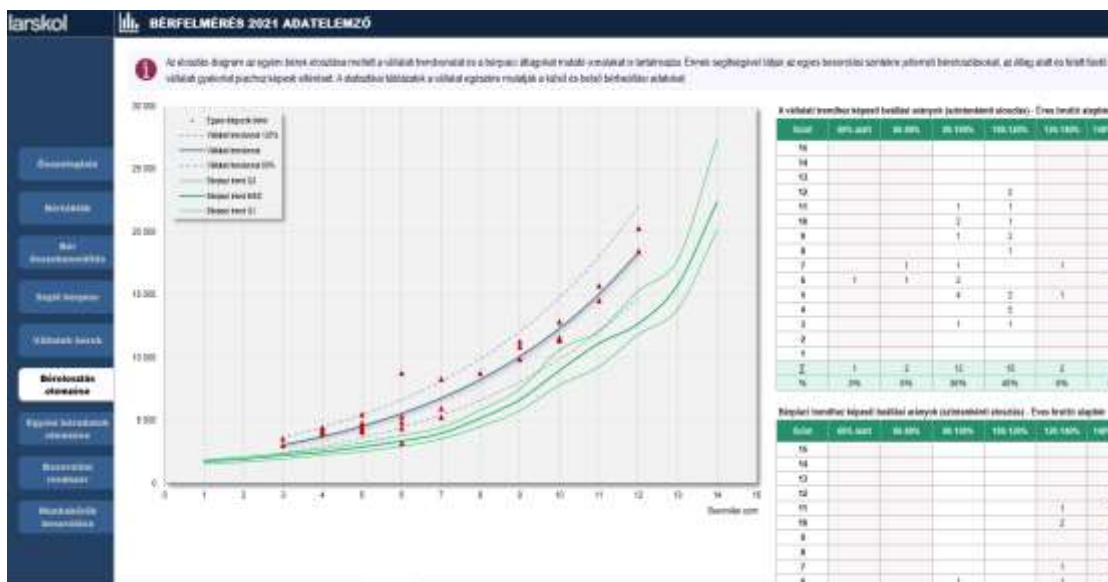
larskol

BÉRFELMÉRÉS 2021 ADATELEMZŐ

Az alábbi diagram az egyéni bérek eloszlása mellett a vállalati trendvonalat és a bérpiaci átlagokat mutató vonalakat is tartalmazza. Ennek segítségével látják az egyes besorolási szinteken jelentő bérkülönbségeket, az átlag alatt és felett fizető vállalati gyakorlat piachoz képesti eltérését. A statisztikai táblázatok a vállalat egészére mutatják a kilógó bérfizetési adatokat.

Összesítések
Bérkülönbségek
Bér összehasonlítás
Bérpiaci helyzet
Vállalati bérek
Béreloszlás elemzése
Egyéni bérszintek elemzése
Besorolási rendszer
Munkakörök besorolása

30 000
25 000
20 000
15 000
10 000
5 000
0

Egyes dolgozók bére
Vállalati trendvonal 120%
Vállalati trendvonal
Vállalati trendvonal 80%
Bérpiaci trend Q3
Bérpiaci trend MED
Bérpiaci trend Q1

0 1 2 3 4 5 6 7 8 9 10 11 12 13 14 15
Besorolási szint

A vállalati trendhez képesti bezűlési arányok (szintenkénti eloszlás) - Éves bruttó alapbér

| Szint | 60% alatt | 60-80% | 80-100% | 100-120% | 120-150% | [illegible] |
|---|---|---|---|---|---|---|
| 15 | | | | | | |
| 14 | | | | | | |
| 13 | | | | | | |
| 12 | | | | 2 | | |
| 11 | | | 1 | 1 | | |
| 10 | | | 2 | 1 | | |
| 9 | | | 1 | 3 | | |
| 8 | | | | 1 | | |
| 7 | | 1 | 1 | | 1 | |
| 6 | 1 | 1 | 2 | | | |
| 5 | | | 4 | 2 | 1 | |
| 4 | | | | 5 | | |
| 3 | | | 1 | 1 | | |
| 2 | | | | | | |
| 1 | | | | | | |
| Σ | 1 | 2 | 12 | 15 | 2 | |
| % | 3% | 6% | 36% | 45% | 6% | |

Bérpiaci trendhez képesti bezűlési arányok (szintenkénti eloszlás) - Éves bruttó alapbér

| Szint | 60% alatt | 60-80% | 80-100% | 100-120% | 120-150% | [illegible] |
|---|---|---|---|---|---|---|
| 15 | | | | | | |
| 14 | | | | | | |
| 13 | | | | | | |
| 12 | | | | | | |
| 11 | | | | | 1 | |
| 10 | | | | | 2 | |
| 9 | | | | | | |
| 8 | | | | | | |
| 7 | | | | | 1 | |